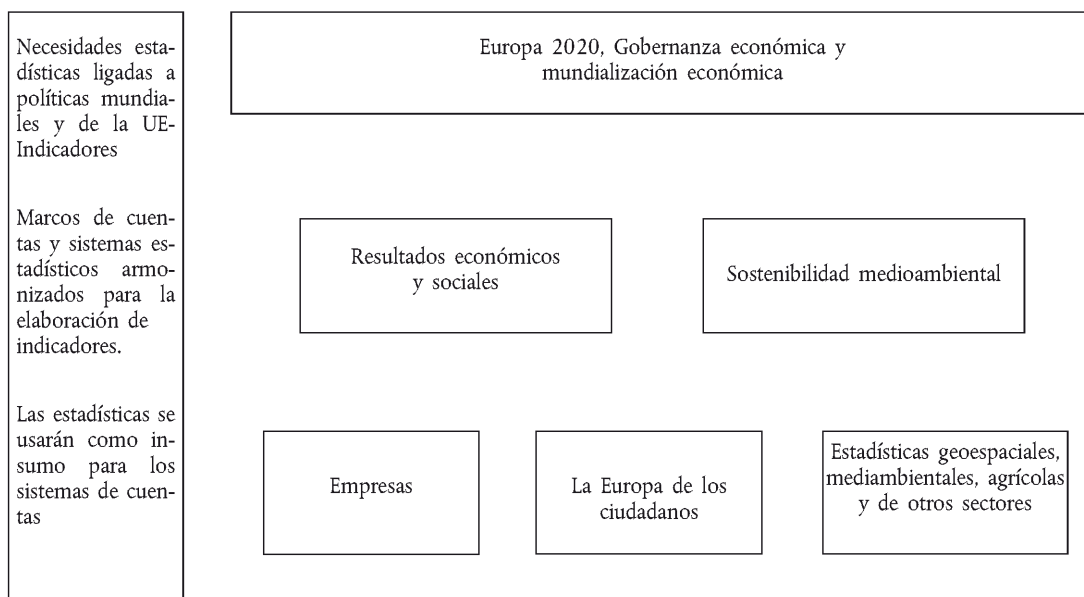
Necesidades estadísticas ligadas a políticas mundiales y de la UE-Indicadores

Marcos de cuentas y sistemas estadísticos armonizados para la elaboración de indicadores.

Las estadísticas se usarán como insumo para los sistemas de cuentas

Europa 2020, Gobernanza económica y mundialización económica

Resultados económicos y sociales

Sostenibilidad medioambiental

Empresas

La Europa de los ciudadanos

Estadísticas geoespaciales, mediambientales, agrícolas y de otros sectores